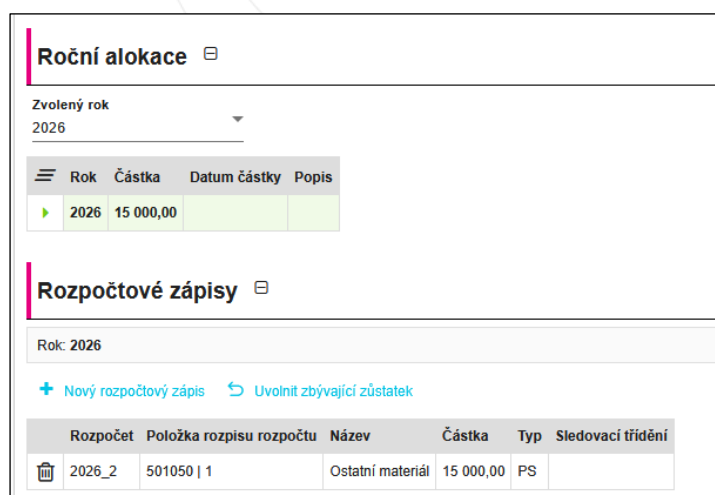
Roční alokace ⊟

Zvolený rok
2026

| | Rok | Částka | Datum částky | Popis |
|---|---|---|---|---|
| | 2026 | 15 000,00 | | |

Rozpočtové zápisy ⊟

Rok: 2026

+ Nový rozpočtový zápis   Uvolnit zbývající zůstatek

| | Rozpočet | Položka rozpisu rozpočtu | Název | Částka | Typ | Sledovací třídění |
|---|---|---|---|---|---|---|
| | 2026_2 | 501050 \| 1 | Ostatní materiál | 15 000,00 | PS | |